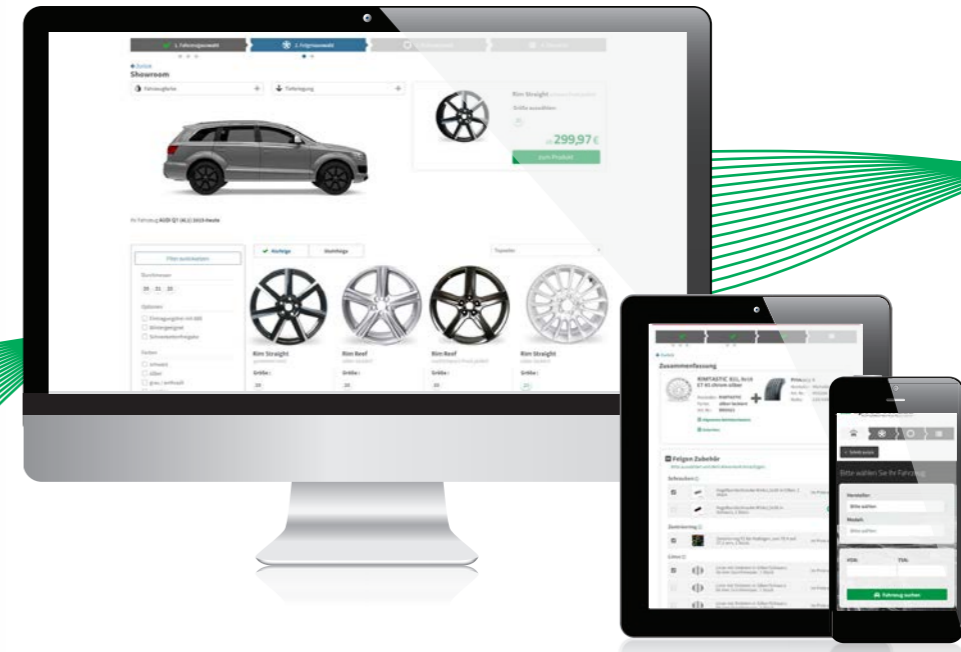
1. Fahrzeugauswahl
2. Felgenauswahl

Zurück
Showroom

Fahrzeugfarbe
Tieferlegung

Rim Straight
Größe auswählen
299,97 €
zum Produkt

Ihr Fahrzeug AUDI Q7 (4L) 2015-heute

Filter zurücksetzen
Durchmesser
19 21 20
Optionen
Wintergeeignet
Farben
schwarz
silber

Rim Straight
Rim Reef
Rim Reef
Rim Straight
Größe:
20
20
20
20

Zurück
Zusammenfassung
Felgen Zubehör
Schrauben
Zentrierring

Bitte wählen Sie Ihr Fahrzeug
Hersteller:
Bitte wählen
Modell:
Bitte wählen
HSN:
TSN:
Fahrzeug suchen